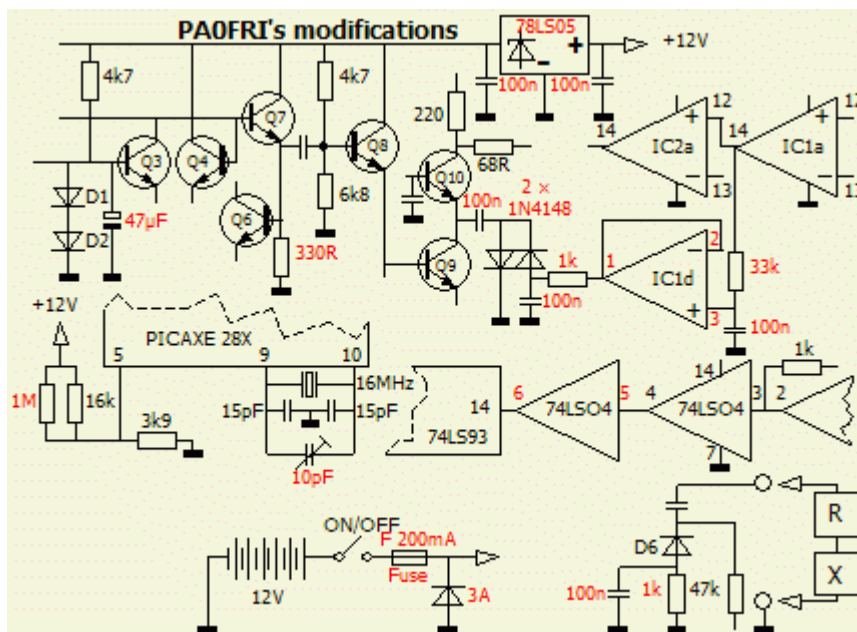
PA0FRI's modifications

78LS05

+12V

100n 100n

4k7

4k7

Q7

220

Q3 Q4

Q8

68R

Q10

D1

47µF

6k8

100n

2 ×

1N4148

D2

Q6

330R

Q9

1k

14

IC2a

12

14

IC1a

13

2

IC1d

1

33k

3

100n

+12V

PICAXE 28X

5 9 10

1M

16k

3k9

16MHz

15pF

15pF

10pF

14

74LS93

6

74LSO4

5

4

14

74LSO4

7

3

1k

2

ON/OFF

F 200mA

Fuse

12V

3A

D6

100n

1k

47k

R

X